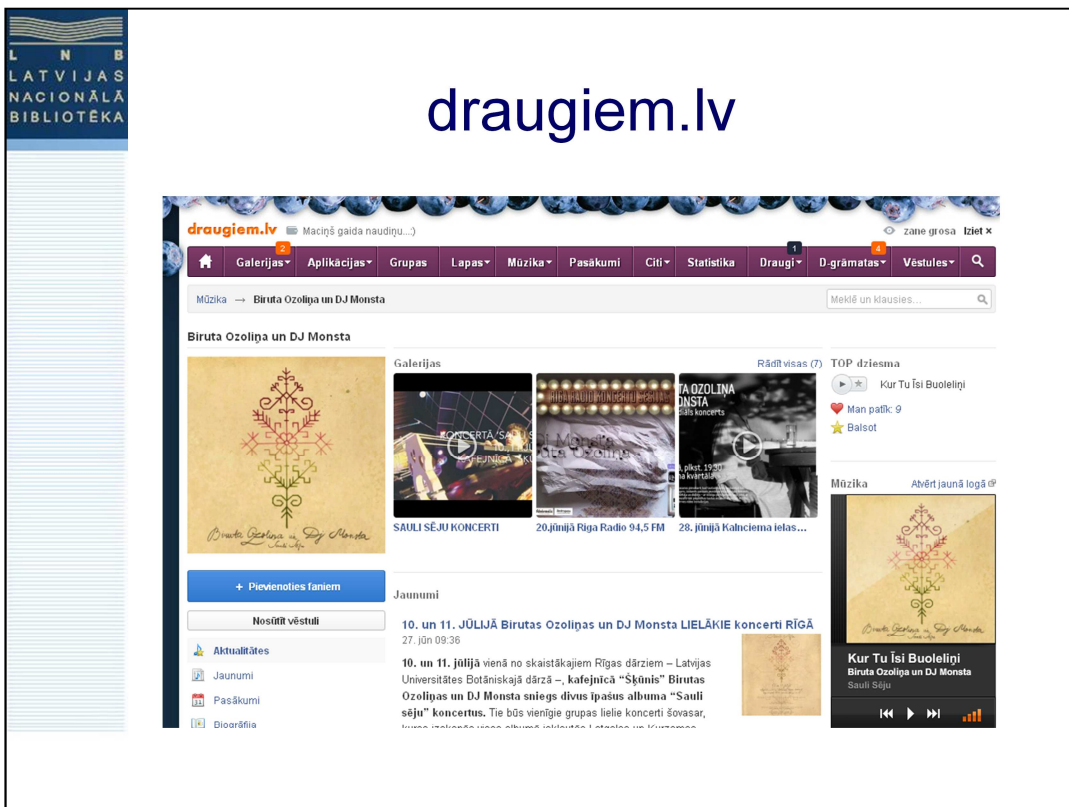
L N B
LATVIJAS
NACIONĀLĀ
BIBLIOTĒKA

draugiem.lv

draugiem.lv Maciņš gaida naudiņu...:) zane grosa Iziet ×

Galerijas 2 | Aplikācijas | Grupas | Lapas | Mūzika | Pasākumi | Citi | Statistika | Draugi 1 | D-grāmatas 4 | Vēstules

Mūzika → Biruta Ozoliņa un DJ Monsta

Meklē un klausies...

Biruta Ozoliņa un DJ Monsta

Galerijas

Rādīt visas (7)

SAULI SĒJU KONCERTI

20.jūnijā Riga Radio 94,5 FM

28. jūnijā Kalnciema ielas...

TOP dziesma

Kur Tu Īsi Buoleliņi

Man patīk: 9

Balsot

Mūzika

Atvērt jaunā logā

Kur Tu Īsi Buoleliņi

Biruta Ozoliņa un DJ Monsta

Sauli Sēju

+ Pievienoties faniem

Nosūtīt vēstuli

Aktualitātes

Jaunumi

Pasākumi

Biogrāfija

Jaunumi

10. un 11. JŪLIJĀ Birutas Ozoliņas un DJ Monsta LIELĀKIE koncerti RĪGĀ

27. jūn 09:36

10. un 11. jūlijā vienā no skaistākajiem Rīgas dārziem – Latvijas Universitātes Botāniskajā dārzā –, kafejnīcā "Šķūnis" Birutas Ozoliņas un DJ Monsta sniegs divus īpašus albuma "Sauli sēju" koncertus. Tie būs vienīgie grupas lielie koncerti šovasar, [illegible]